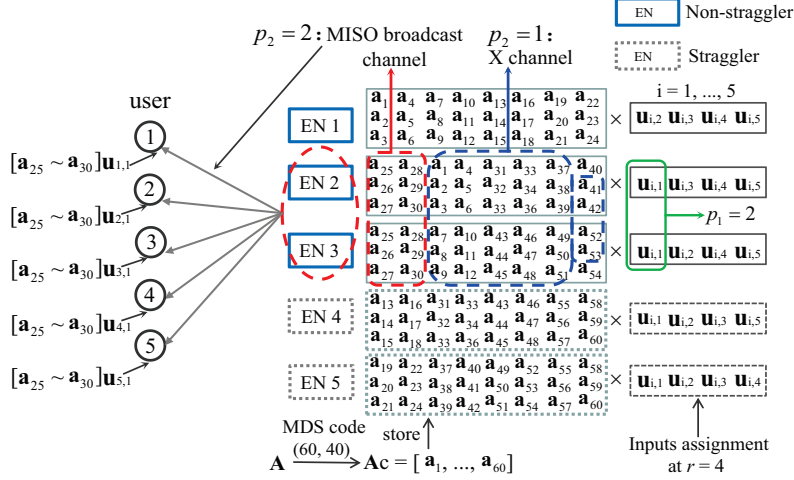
$p_2 = 2$: MISO broadcast channel

$p_2 = 1$: X channel

EN Non-straggler

EN Straggler

user

$[\mathbf{a}_{25} \sim \mathbf{a}_{30}]\mathbf{u}_{1,1}$ 1

$[\mathbf{a}_{25} \sim \mathbf{a}_{30}]\mathbf{u}_{2,1}$ 2

$[\mathbf{a}_{25} \sim \mathbf{a}_{30}]\mathbf{u}_{3,1}$ 3

$[\mathbf{a}_{25} \sim \mathbf{a}_{30}]\mathbf{u}_{4,1}$ 4

$[\mathbf{a}_{25} \sim \mathbf{a}_{30}]\mathbf{u}_{5,1}$ 5

EN 1 $\mathbf{a}_1\ \mathbf{a}_4\ \mathbf{a}_7\ \mathbf{a}_{10}\ \mathbf{a}_{13}\ \mathbf{a}_{16}\ \mathbf{a}_{19}\ \mathbf{a}_{22}$ $\mathbf{a}_2\ \mathbf{a}_5\ \mathbf{a}_8\ \mathbf{a}_{11}\ \mathbf{a}_{14}\ \mathbf{a}_{17}\ \mathbf{a}_{20}\ \mathbf{a}_{23}$ $\mathbf{a}_3\ \mathbf{a}_6\ \mathbf{a}_9\ \mathbf{a}_{12}\ \mathbf{a}_{15}\ \mathbf{a}_{18}\ \mathbf{a}_{21}\ \mathbf{a}_{24}$ $\times$ $\mathbf{u}_{i,2}\ \mathbf{u}_{i,3}\ \mathbf{u}_{i,4}\ \mathbf{u}_{i,5}$

i = 1, ..., 5

EN 2 $\mathbf{a}_{25}\ \mathbf{a}_{28}\ \mathbf{a}_1\ \mathbf{a}_4\ \mathbf{a}_{31}\ \mathbf{a}_{34}\ \mathbf{a}_{37}\ \mathbf{a}_{40}$ $\mathbf{a}_{26}\ \mathbf{a}_{29}\ \mathbf{a}_2\ \mathbf{a}_5\ \mathbf{a}_{32}\ \mathbf{a}_{35}\ \mathbf{a}_{38}\ \mathbf{a}_{41}$ $\mathbf{a}_{27}\ \mathbf{a}_{30}\ \mathbf{a}_3\ \mathbf{a}_6\ \mathbf{a}_{33}\ \mathbf{a}_{36}\ \mathbf{a}_{39}\ \mathbf{a}_{42}$ $\times$ $\mathbf{u}_{i,1}\ \mathbf{u}_{i,3}\ \mathbf{u}_{i,4}\ \mathbf{u}_{i,5}$

$p_1 = 2$

EN 3 $\mathbf{a}_{25}\ \mathbf{a}_{28}\ \mathbf{a}_7\ \mathbf{a}_{10}\ \mathbf{a}_{43}\ \mathbf{a}_{46}\ \mathbf{a}_{49}\ \mathbf{a}_{52}$ $\mathbf{a}_{26}\ \mathbf{a}_{29}\ \mathbf{a}_8\ \mathbf{a}_{11}\ \mathbf{a}_{44}\ \mathbf{a}_{47}\ \mathbf{a}_{50}\ \mathbf{a}_{53}$ $\mathbf{a}_{27}\ \mathbf{a}_{30}\ \mathbf{a}_9\ \mathbf{a}_{12}\ \mathbf{a}_{45}\ \mathbf{a}_{48}\ \mathbf{a}_{51}\ \mathbf{a}_{54}$ $\times$ $\mathbf{u}_{i,1}\ \mathbf{u}_{i,2}\ \mathbf{u}_{i,4}\ \mathbf{u}_{i,5}$

EN 4 $\mathbf{a}_{13}\ \mathbf{a}_{16}\ \mathbf{a}_{31}\ \mathbf{a}_{33}\ \mathbf{a}_{43}\ \mathbf{a}_{46}\ \mathbf{a}_{55}\ \mathbf{a}_{58}$ $\mathbf{a}_{14}\ \mathbf{a}_{17}\ \mathbf{a}_{32}\ \mathbf{a}_{34}\ \mathbf{a}_{44}\ \mathbf{a}_{47}\ \mathbf{a}_{56}\ \mathbf{a}_{59}$ $\mathbf{a}_{15}\ \mathbf{a}_{18}\ \mathbf{a}_{33}\ \mathbf{a}_{36}\ \mathbf{a}_{45}\ \mathbf{a}_{48}\ \mathbf{a}_{57}\ \mathbf{a}_{60}$ $\times$ $\mathbf{u}_{i,1}\ \mathbf{u}_{i,2}\ \mathbf{u}_{i,3}\ \mathbf{u}_{i,5}$

EN 5 $\mathbf{a}_{19}\ \mathbf{a}_{22}\ \mathbf{a}_{37}\ \mathbf{a}_{40}\ \mathbf{a}_{49}\ \mathbf{a}_{52}\ \mathbf{a}_{55}\ \mathbf{a}_{58}$ $\mathbf{a}_{20}\ \mathbf{a}_{23}\ \mathbf{a}_{38}\ \mathbf{a}_{41}\ \mathbf{a}_{50}\ \mathbf{a}_{53}\ \mathbf{a}_{56}\ \mathbf{a}_{59}$ $\mathbf{a}_{21}\ \mathbf{a}_{24}\ \mathbf{a}_{39}\ \mathbf{a}_{42}\ \mathbf{a}_{51}\ \mathbf{a}_{54}\ \mathbf{a}_{57}\ \mathbf{a}_{60}$ $\times$ $\mathbf{u}_{i,1}\ \mathbf{u}_{i,2}\ \mathbf{u}_{i,3}\ \mathbf{u}_{i,4}$

MDS code (60, 40)

store

$\mathbf{A} \xrightarrow{(60,\,40)} \mathbf{Ac} = [\,\mathbf{a}_1, \ldots, \mathbf{a}_{60}]$

Inputs assignment at $r = 4$